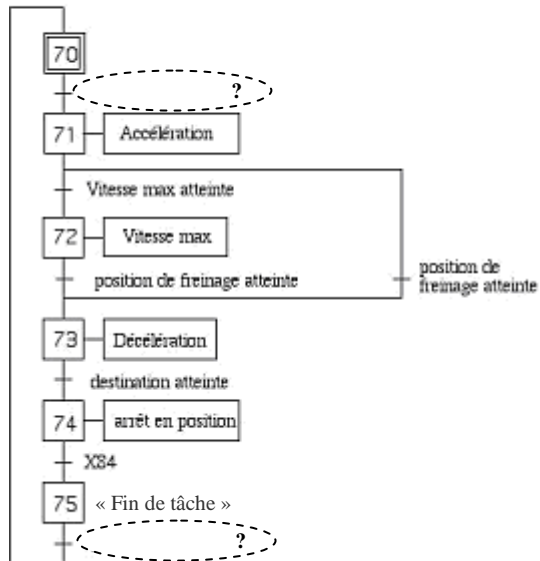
70

?

71 Accélération

Vitesse max atteinte

72 Vitesse max

position de freinage atteinte

position de freinage atteinte

73 Décélération

destination atteinte

74 arrêt en position

X84

75 « Fin de tâche »

?